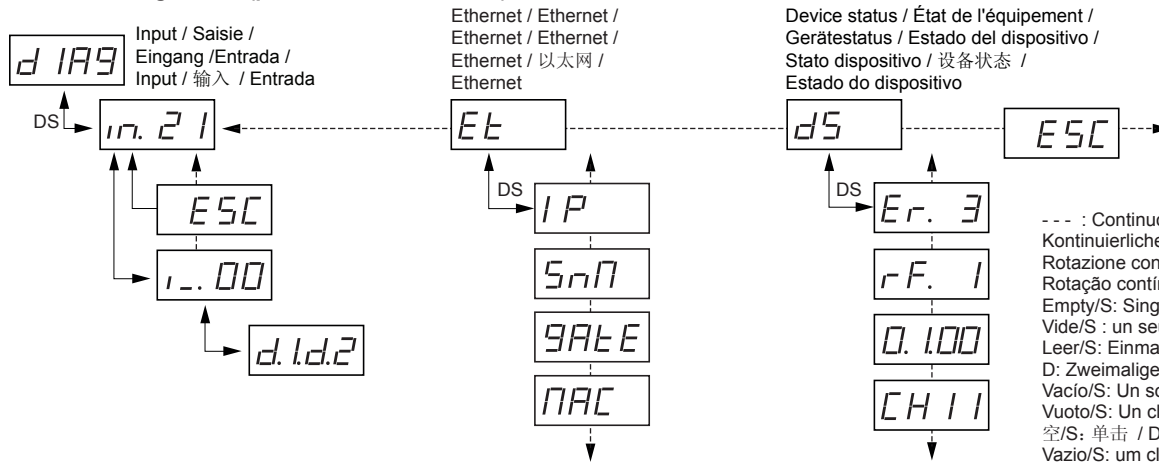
Input / Saisie /
Eingang /Entrada /
Input / 输入 / Entrada

Ethernet / Ethernet /
Ethernet / Ethernet /
Ethernet / 以太网 /
Ethernet

Device status / État de l'équipement /
Gerätestatus / Estado del dispositivo /
Stato dispositivo / 设备状态 /
Estado do dispositivo

dIAG

DS

in. 21

ESC

i_. 00

d.l.d.2

Et

DS

IP

SnM

GAtE

MAC

dS

DS

Er. 3

rF. 1

0. 1.00

CH 11

ESC

- - - : Continuo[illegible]
Kontinuierliche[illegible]
Rotazione con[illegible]
Rotação contín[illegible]
Empty/S: Sing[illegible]
Vide/S : un se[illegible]
Leer/S: Einma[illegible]
D: Zweimalige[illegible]
Vacío/S: Un so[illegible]
Vuoto/S: Un cl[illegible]
空/S：单击 / D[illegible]
Vazio/S: um cl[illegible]